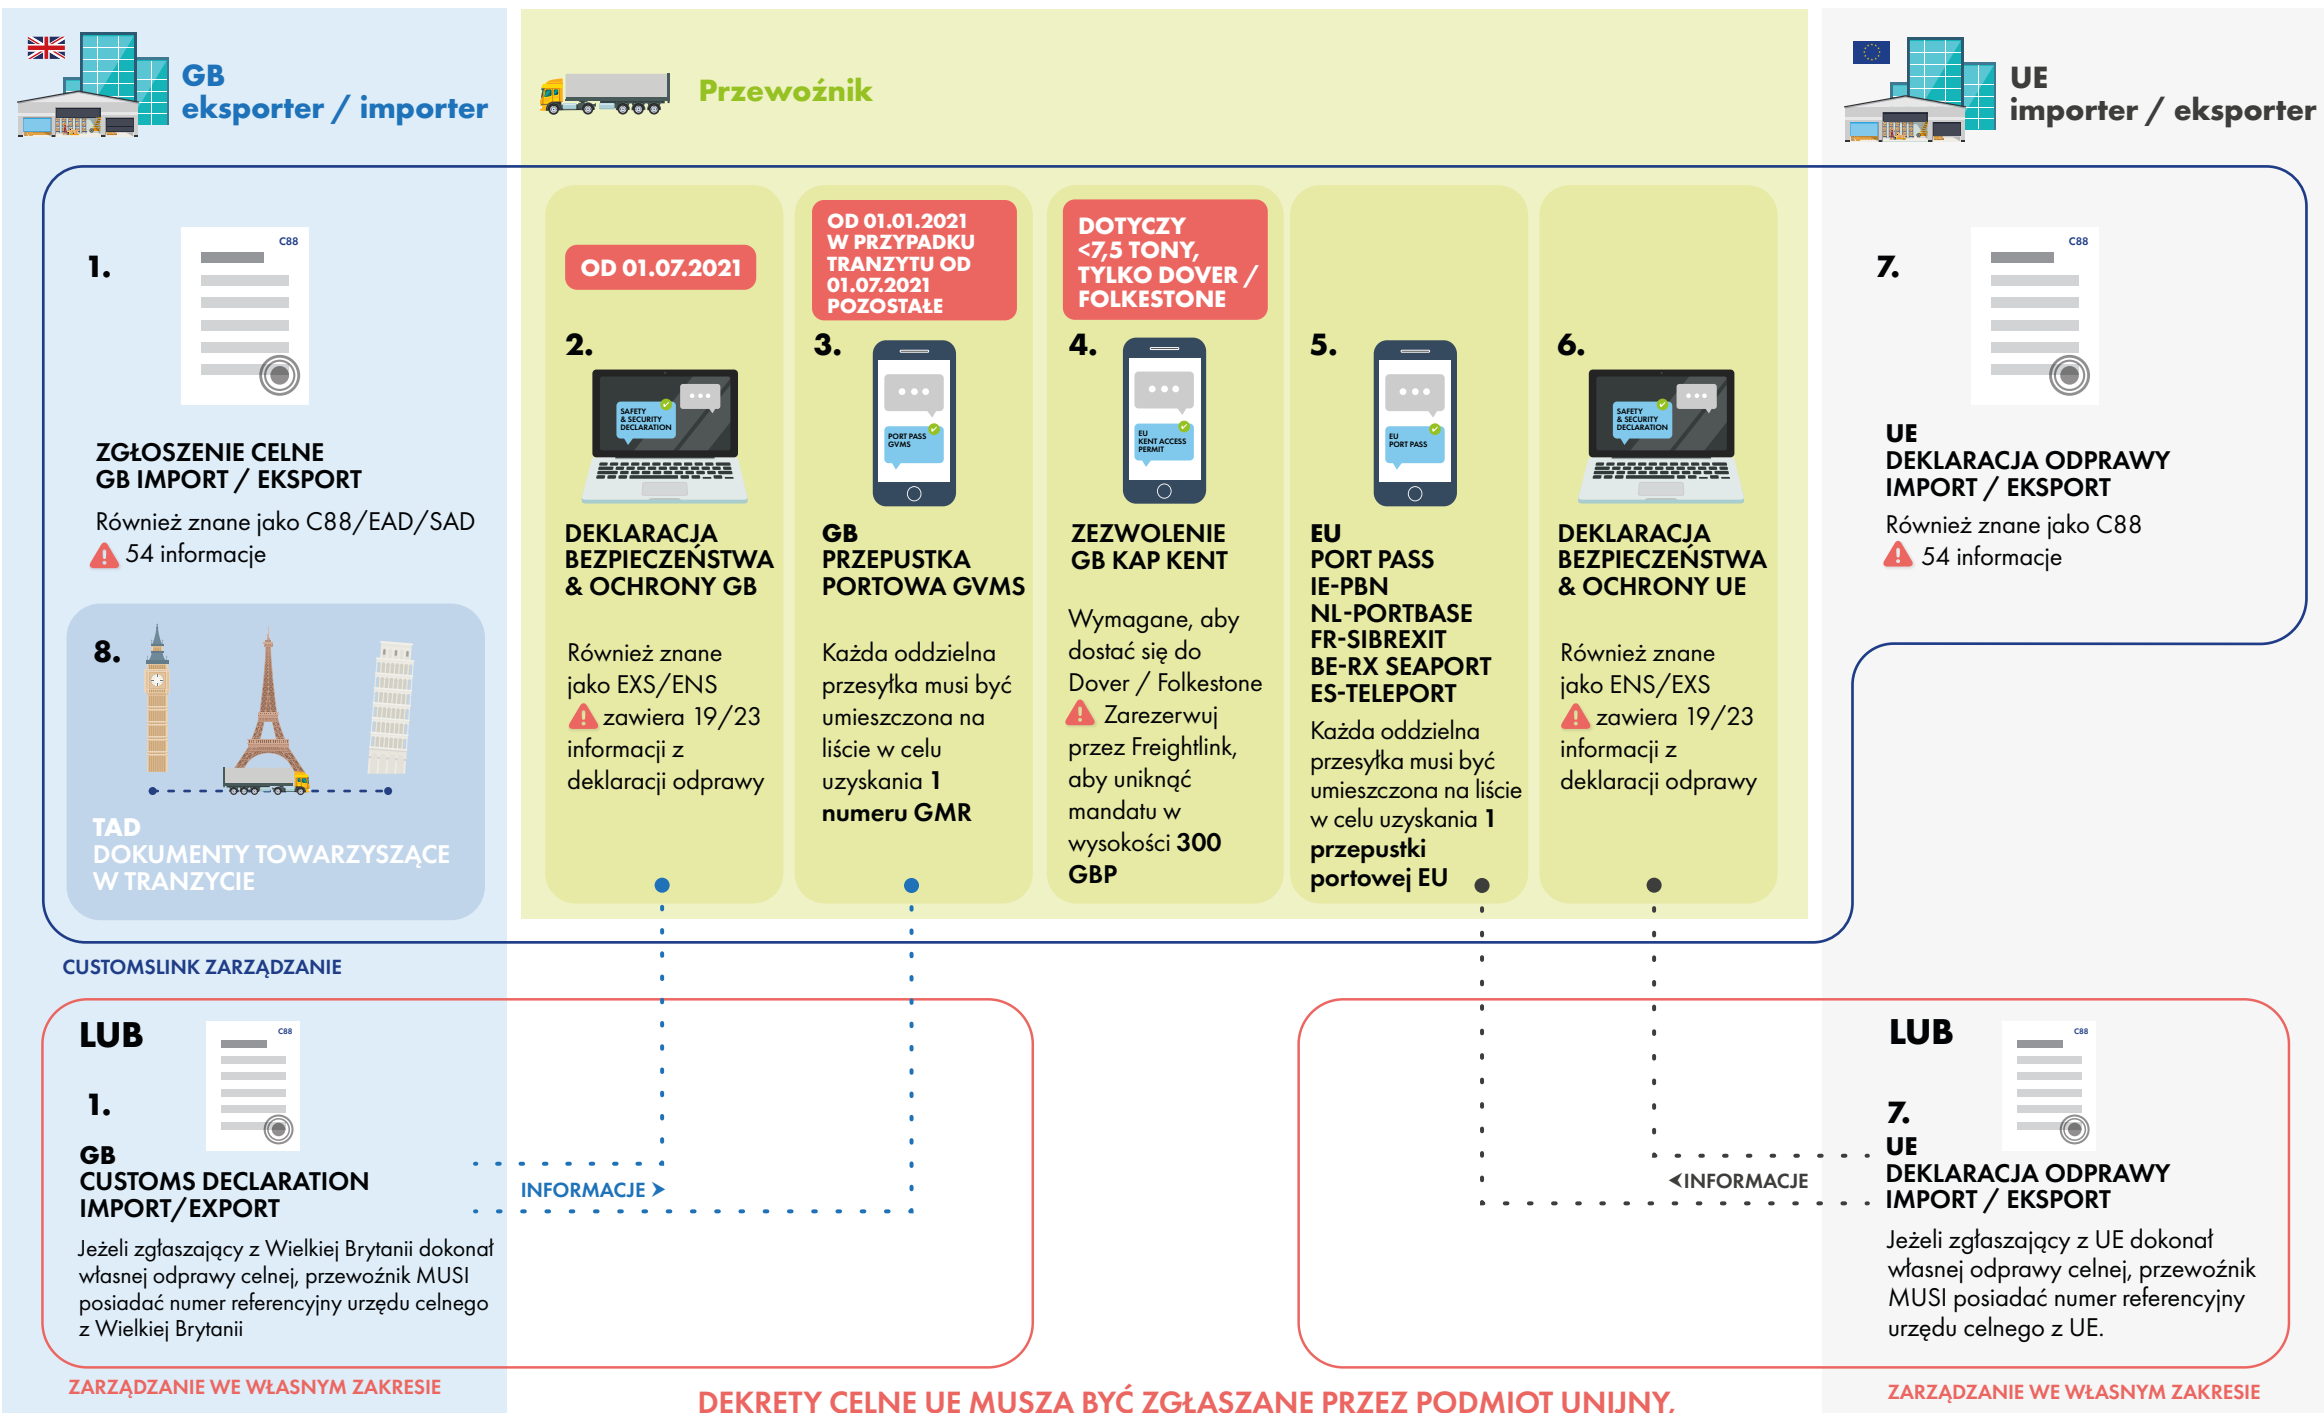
GB
eksporter / importer

Przewoźnik

UE
importer / eksporter

1.

C88

ZGŁOSZENIE CELNE
GB IMPORT / EKSPORT

Również znane jako C88/EAD/SAD
54 informacje

8.

TAD
DOKUMENTY TOWARZYSZĄCE
W TRANZYCIE

OD 01.07.2021

2.

SAFETY & SECURITY DECLARATION

DEKLARACJA BEZPIECZEŃSTWA & OCHRONY GB

Również znane jako EXS/ENS
zawiera 19/23 informacji z deklaracji odprawy

OD 01.01.2021 W PRZYPADKU TRANZYTU OD 01.07.2021 POZOSTAŁE

3.

PORT PASS GVMS

GB
PRZEPUSTKA PORTOWA GVMS

Każda oddzielna przesyłka musi być umieszczona na liście w celu uzyskania 1 numeru GMR

DOTYCZY <7,5 TONY, TYLKO DOVER / FOLKESTONE

4.

EU KENT ACCESS PERMIT

ZEZWOLENIE
GB KAP KENT

Wymagane, aby dostać się do Dover / Folkestone
Zarezerwuj przez Freightlink, aby uniknąć mandatu w wysokości 300 GBP

5.

EU PORT PASS

EU
PORT PASS
IE-PBN
NL-PORTBASE
FR-SIBREXIT
BE-RX SEAPORT
ES-TELEPORT

Każda oddzielna przesyłka musi być umieszczona na liście w celu uzyskania 1 przepustki portowej EU

6.

SAFETY & SECURITY DECLARATION

DEKLARACJA BEZPIECZEŃSTWA & OCHRONY UE

Również znane jako ENS/EXS
zawiera 19/23 informacji z deklaracji odprawy

7.

C88

UE
DEKLARACJA ODPRAWY IMPORT / EKSPORT

Również znane jako C88
54 informacje

CUSTOMSLINK ZARZĄDZANIE

LUB

C88

1.

GB
CUSTOMS DECLARATION IMPORT/EXPORT

Jeżeli zgłaszający z Wielkiej Brytanii dokonał własnej odprawy celnej, przewoźnik MUSI posiadać numer referencyjny urzędu celnego z Wielkiej Brytanii

INFORMACJE

INFORMACJE

LUB

C88

7.

UE
DEKLARACJA ODPRAWY IMPORT / EKSPORT

Jeżeli zgłaszający z UE dokonał własnej odprawy celnej, przewoźnik MUSI posiadać numer referencyjny urzędu celnego z UE.

ZARZĄDZANIE WE WŁASNYM ZAKRESIE

DEKRETY CELNE UE MUSZĄ BYĆ ZGŁASZANE PRZEZ PODMIOT UNIJNY.

ZARZĄDZANIE WE WŁASNYM ZAKRESIE